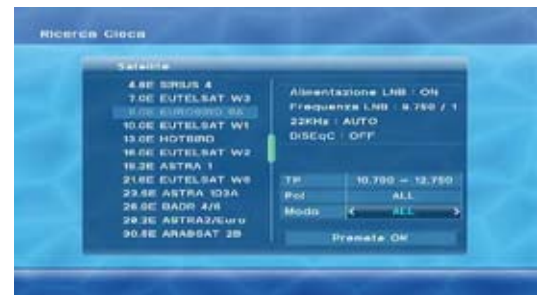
Ricerca Cieca

Satelite

4.8E SIRIUS 4
7.0E EUTELSAT W3
9.0E EUROBIRD 9A
10.0E EUTELSAT W1
13.0E HOTBIRD
16.0E EUTELSAT W2
19.2E ASTRA 1
21.6E EUTELSAT W6
23.5E ASTRA 1D3A
26.0E BADR 4/6
28.2E ASTRA2/Euro
30.5E ARABSAT 2B

Alimentazione LNB : ON
Frequenza LNB : 9.750 / 1
22KHz : AUTO
DiSEqC : OFF

| TP | 10.700 ~ 12.750 |
|---|---|
| Pol | ALL |
| Modo | ALL |

Premete OK